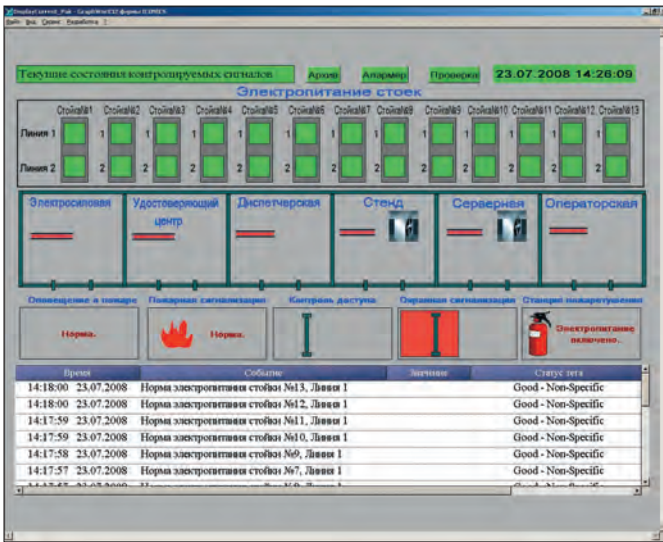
DisplayCurrent_Pak - GraphWorX32 фирмы ICONICS
Файл Вид Сервис Разработка ?

Текущие состояния контролируемых сигналов
Архив
Аларм
Проверка
23.07.2008 14:26:09

Электропитание стоек

Стойка№1 Стойка№2 Стойка№3 Стойка№4 Стойка№5 Стойка№6 Стойка№7 Стойка№8 Стойка№9 Стойка№10 Стойка№11 Стойка№12 Стойка№13

Линия 1 1 1 1 1 1 1 1 1 1 1 1 1
Линия 2 2 2 2 2 2 2 2 2 2 2 2 2

Электросиловая
Удостоверяющий центр
Диспетчерская
Стенд
Серверная
Операторская

Оповещение о пожаре
Пожарная сигнализация
Контроль доступа
Охранная сигнализация
Станция пожаротушения

Норма.
Норма.
Электропитание включено.

| Время | Событие | Значение | Статус тега |
|---|---|---|---|
| 14:18:00 23.07.2008 | Норма электропитания стойки №13, Линия 1 | | Good - Non-Specific |
| 14:18:00 23.07.2008 | Норма электропитания стойки №12, Линия 1 | | Good - Non-Specific |
| 14:17:59 23.07.2008 | Норма электропитания стойки №11, Линия 1 | | Good - Non-Specific |
| 14:17:59 23.07.2008 | Норма электропитания стойки №10, Линия 1 | | Good - Non-Specific |
| 14:17:58 23.07.2008 | Норма электропитания стойки №9, Линия 1 | | Good - Non-Specific |
| 14:17:57 23.07.2008 | Норма электропитания стойки №7, Линия 1 | | Good - Non-Specific |
| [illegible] | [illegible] | | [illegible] |